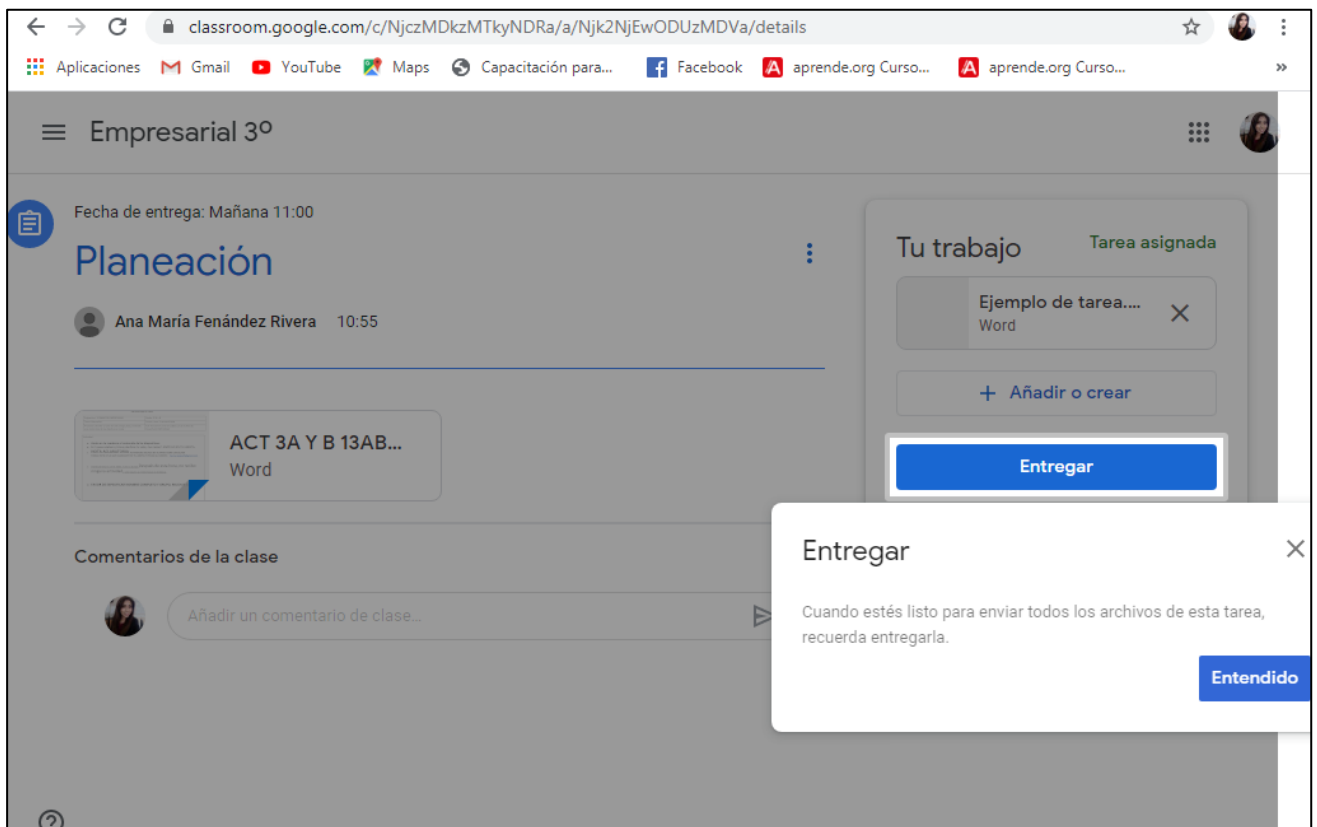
classroom.google.com/c/NjczMDkzMTkyNDRa/a/Njk2NjEwODUzMDVa/details

Aplicaciones Gmail YouTube Maps Capacitación para... Facebook aprende.org Curso... aprende.org Curso... »

Empresarial 3°

Fecha de entrega: Mañana 11:00

Planeación

Ana María Fenández Rivera 10:55

ACT 3A Y B 13AB...
Word

Comentarios de la clase

Añadir un comentario de clase...

Tu trabajo Tarea asignada

Ejemplo de tarea....
Word

+ Añadir o crear

Entregar

Entregar

Cuando estés listo para enviar todos los archivos de esta tarea, recuerda entregarla.

Entendido